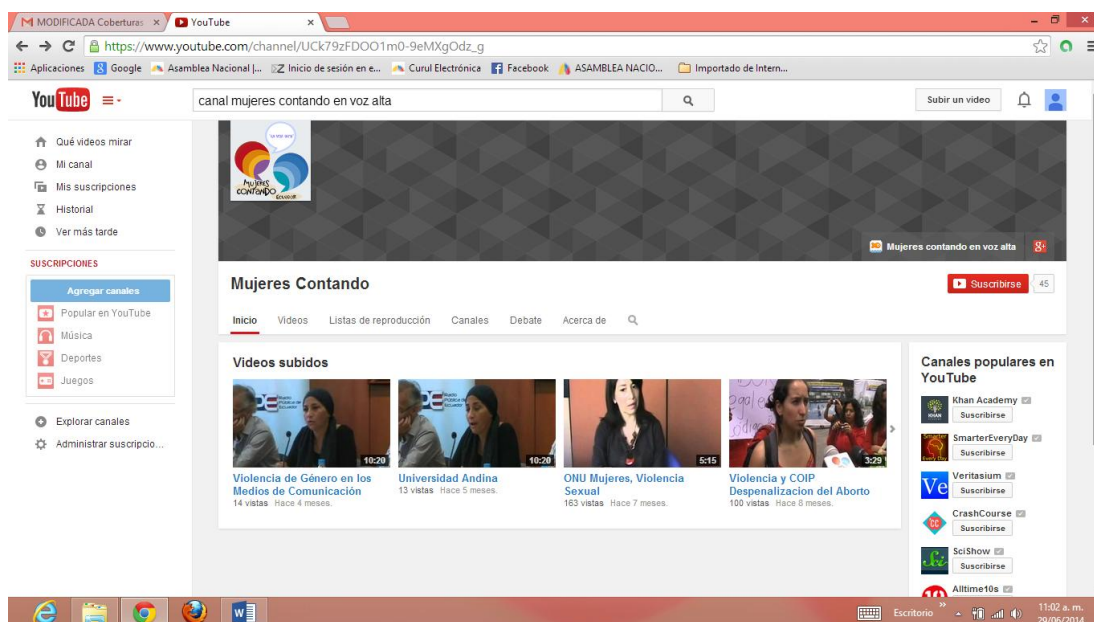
MODIFICADA Coberturas ×
YouTube ×

https://www.youtube.com/channel/UCk79zFDOO1m0-9eMXgOdz_g

Aplicaciones Google Asamblea Nacional |... Inicio de sesión en e... Curul Electrónica Facebook ASAMBLEA NACIO... Importado de Intern...

YouTube

canal mujeres contando en voz alta

Subir un video

Qué videos mirar
Mi canal
Mis suscripciones
Historial
Ver más tarde

SUSCRIPCIONES

Agregar canales
Popular en YouTube
Música
Deportes
Juegos

Explorar canales
Administrar suscripcio...

Mujeres contando

Mujeres contando en voz alta

Mujeres Contando

Suscribirse 45

Inicio Videos Listas de reproducción Canales Debate Acerca de

Videos subidos

10:20
Violencia de Género en los Medios de Comunicación
14 vistas Hace 4 meses.

10:20
Universidad Andina
13 vistas Hace 5 meses.

5:15
ONU Mujeres, Violencia Sexual
163 vistas Hace 7 meses.

3:29
Violencia y COIP Despenalizacion del Aborto
100 vistas Hace 8 meses.

Canales populares en YouTube

Khan Academy
Suscribirse

SmarterEveryDay
Suscribirse

Veritasium
Suscribirse

CrashCourse
Suscribirse

SciShow
Suscribirse

Alltime10s

Escritorio
11:02 a. m.
29/06/2014